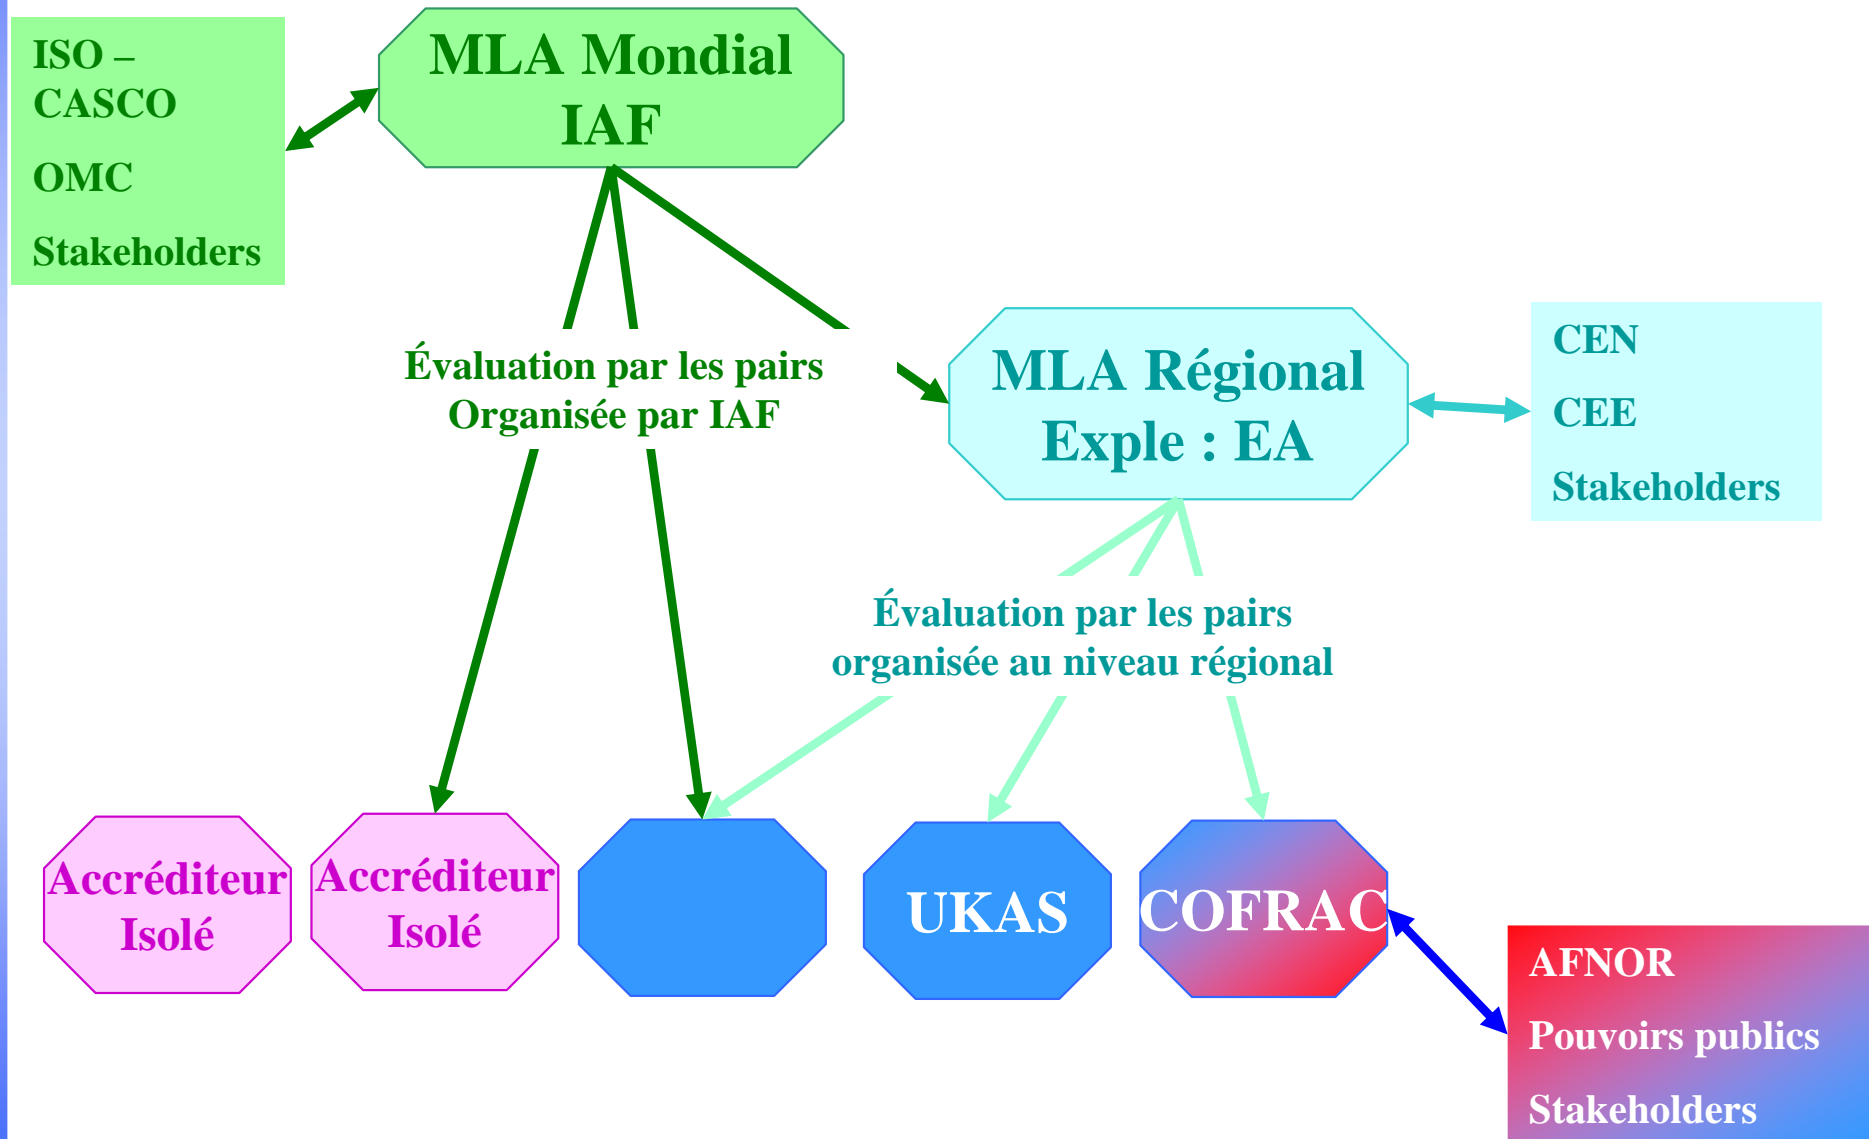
ISO – CASCO

OMC

Stakeholders

MLA Mondial IAF

Évaluation par les pairs Organisée par IAF

MLA Régional Exple : EA

CEN

CEE

Stakeholders

Évaluation par les pairs organisée au niveau régional

Accréditeur Isolé

Accréditeur Isolé

UKAS

COFRAC

AFNOR

Pouvoirs publics

Stakeholders